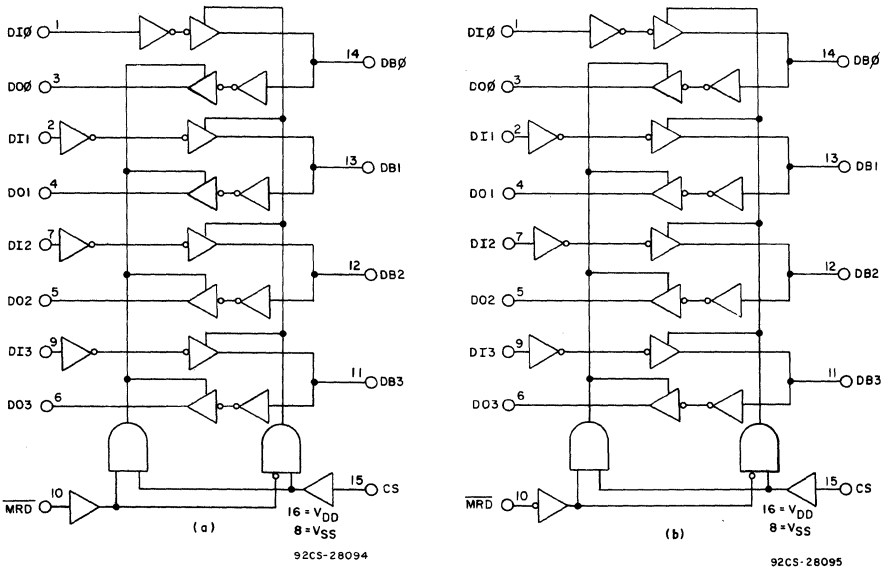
DIØ 1
14 DBØ
DOØ 3
DI1 2
13 DB1
DO1 4
DI2 7
12 DB2
DO2 5
DI3 9
11 DB3
DO3 6
$\overline{MRD}$ 10
15 CS
16 = $V_{DD}$
8 = $V_{SS}$
(a)
92CS-28094

DIØ 1
14 DBØ
DOØ 3
DI1 2
13 DB1
DO1 4
DI2 7
12 DB2
DO2 5
DI3 9
11 DB3
DO3 6
$\overline{MRD}$ 10
15 CS
16 = $V_{DD}$
8 = $V_{SS}$
(b)
92CS-28095